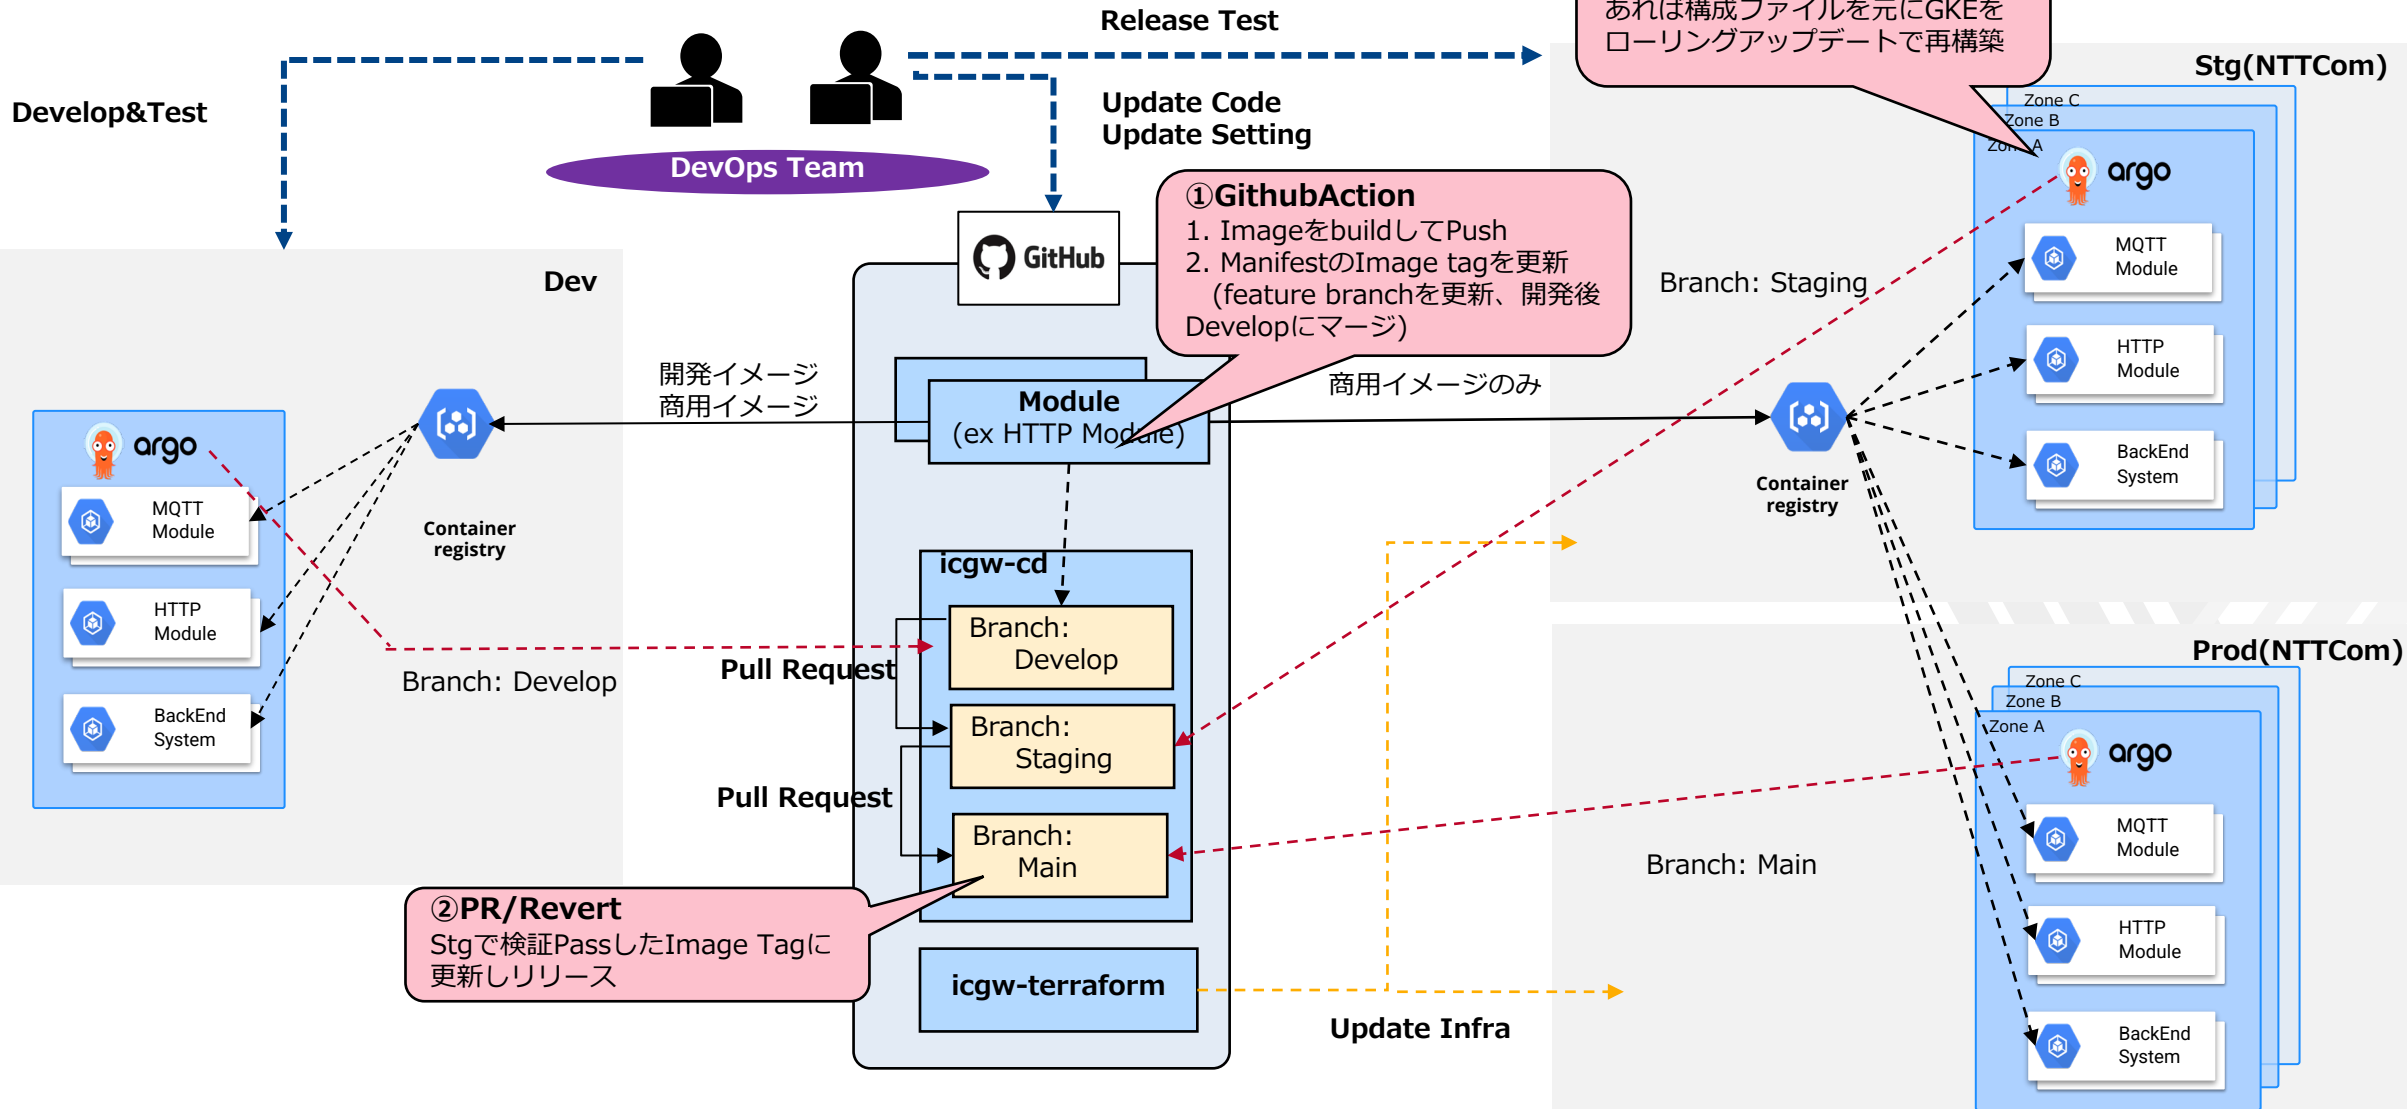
Release Test

あれば構成ファイルを元にGKEを
ローリングアップデートで再構築

Stg(NTTCom)

Develop&Test

DevOps Team

Update Code
Update Setting

Zone C
Zone B
Zone A

argo

①GithubAction
1. ImageをbuildしてPush
2. ManifestのImage tagを更新
(feature branchを更新、開発後
Developにマージ)

GitHub

Dev

Branch: Staging

MQTT Module

HTTP Module

開発イメージ
商用イメージ

商用イメージのみ

Module
(ex HTTP Module)

BackEnd System

argo

Container registry

Container registry

MQTT Module

icgw-cd

HTTP Module

Branch:
Develop

Pull Request

Branch: Develop

Prod(NTTCom)

Zone C
Zone B
Zone A

argo

Branch:
Staging

BackEnd System

Pull Request

MQTT Module

Branch:
Main

Branch: Main

②PR/Revert
Stgで検証PassしたImage Tagに
更新しリリース

HTTP Module

icgw-terraform

Update Infra

BackEnd System